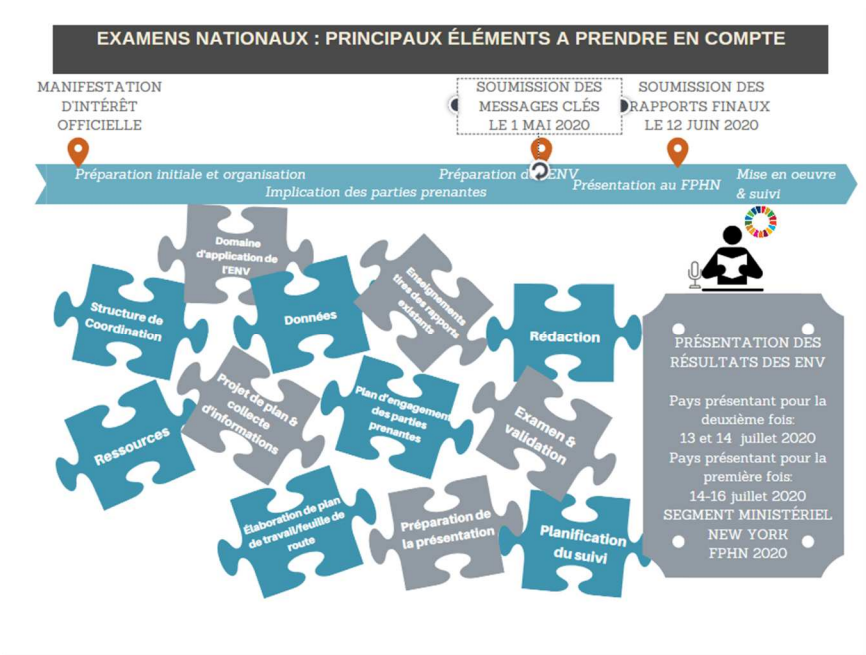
EXAMENS NATIONAUX : PRINCIPAUX ÉLÉMENTS A PRENDRE EN COMPTE

MANIFESTATION D'INTÉRÊT OFFICIELLE

SOUMISSION DES MESSAGES CLÉS LE 1 MAI 2020

SOUMISSION DES RAPPORTS FINAUX LE 12 JUIN 2020

Préparation initiale et organisation

Implication des parties prenantes

Préparation de l'ENV

Présentation au FPHN

Mise en oeuvre & suivi

Domaine d'application de l'ENV

Structure de Coordination

Données

Enseignements tirés des rapports existants

Rédaction

Projet de plan & collecte d'informations

Plan d'engagement des parties prenantes

Ressources

Examen & validation

Élaboration de plan de travail/feuille de route

Préparation de la présentation

Planification du suivi

PRÉSENTATION DES RÉSULTATS DES ENV

Pays présentant pour la deuxième fois: 13 et 14 juillet 2020
Pays présentant pour la première fois: 14-16 juillet 2020
SEGMENT MINISTÉRIEL
NEW YORK
FPHN 2020